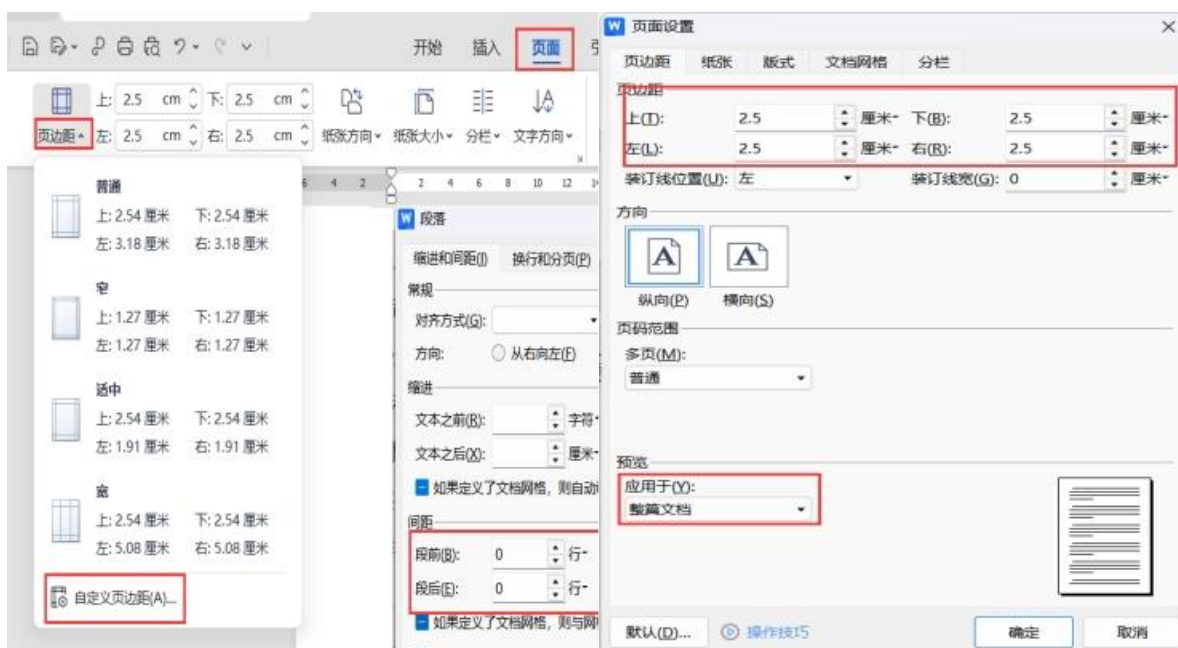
开始 插入 页面 引

上: 2.5 cm 下: 2.5 cm
页边距 左: 2.5 cm 右: 2.5 cm 纸张方向 纸张大小 分栏 文字方向

普通
上: 2.54 厘米 下: 2.54 厘米
左: 3.18 厘米 右: 3.18 厘米

窄
上: 1.27 厘米 下: 1.27 厘米
左: 1.27 厘米 右: 1.27 厘米

适中
上: 2.54 厘米 下: 2.54 厘米
左: 1.91 厘米 右: 1.91 厘米

宽
上: 2.54 厘米 下: 2.54 厘米
左: 5.08 厘米 右: 5.08 厘米

自定义页边距(A)...

段落
缩进和间距(I) 换行和分页(P)
常规
对齐方式(G):
方向: 从右向左(F)
缩进
文本之前(R): 字符
文本之后(X): 厘米
如果定义了文档网格，则自动
间距
段前(B): 0 行
段后(E): 0 行
如果定义了文档网格，则与网

页面设置
页边距 纸张 版式 文档网格 分栏
页边距
上(T): 2.5 厘米 下(B): 2.5 厘米
左(L): 2.5 厘米 右(R): 2.5 厘米
装订线位置(U): 左 装订线宽(G): 0 厘米
方向
纵向(P) 横向(S)
页码范围
多页(M):
普通
预览
应用于(Y):
整篇文档
默认(D)... 操作技巧 确定 取消